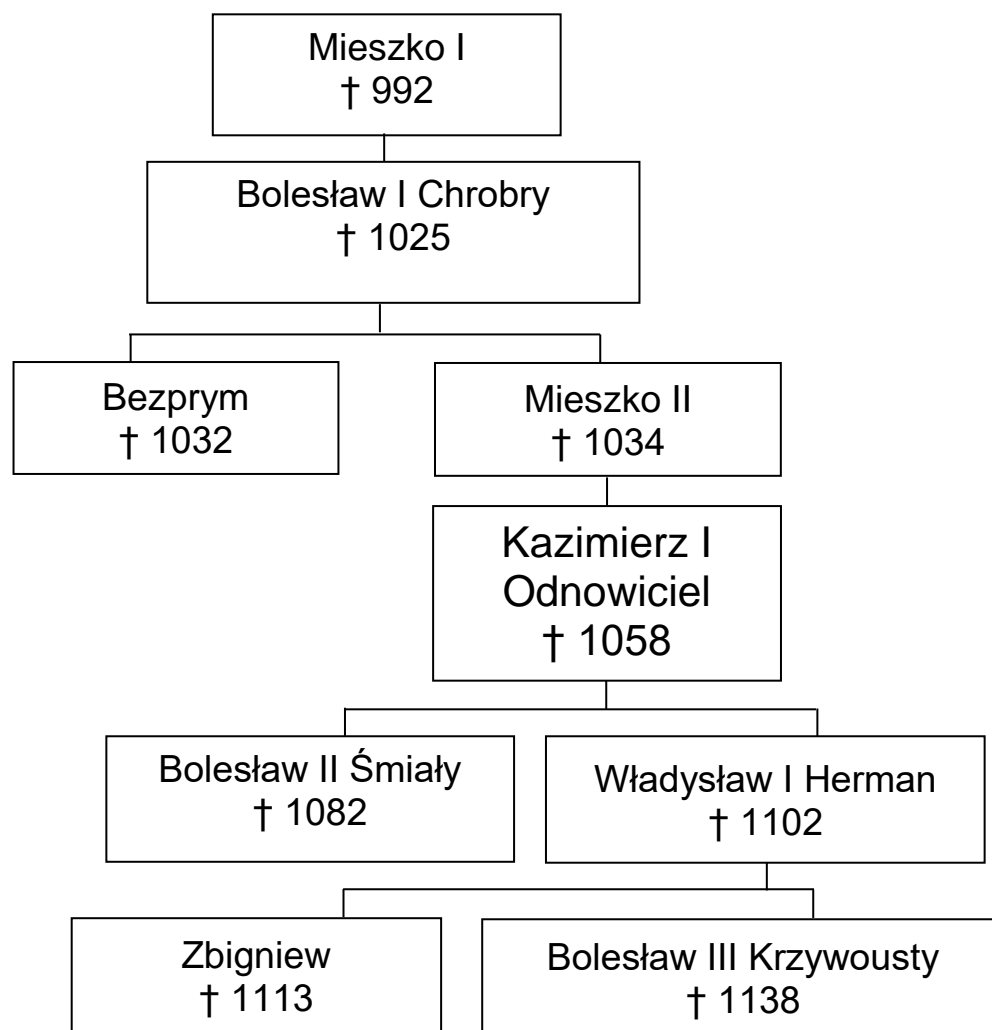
Mieszko I
† 992

Bolesław I Chrobry
† 1025

Bezprym
† 1032

Mieszko II
† 1034

Kazimierz I
Odnowiciel
† 1058

Bolesław II Śmiały
† 1082

Władysław I Herman
† 1102

Zbigniew
† 1113

Bolesław III Krzywousty
† 1138